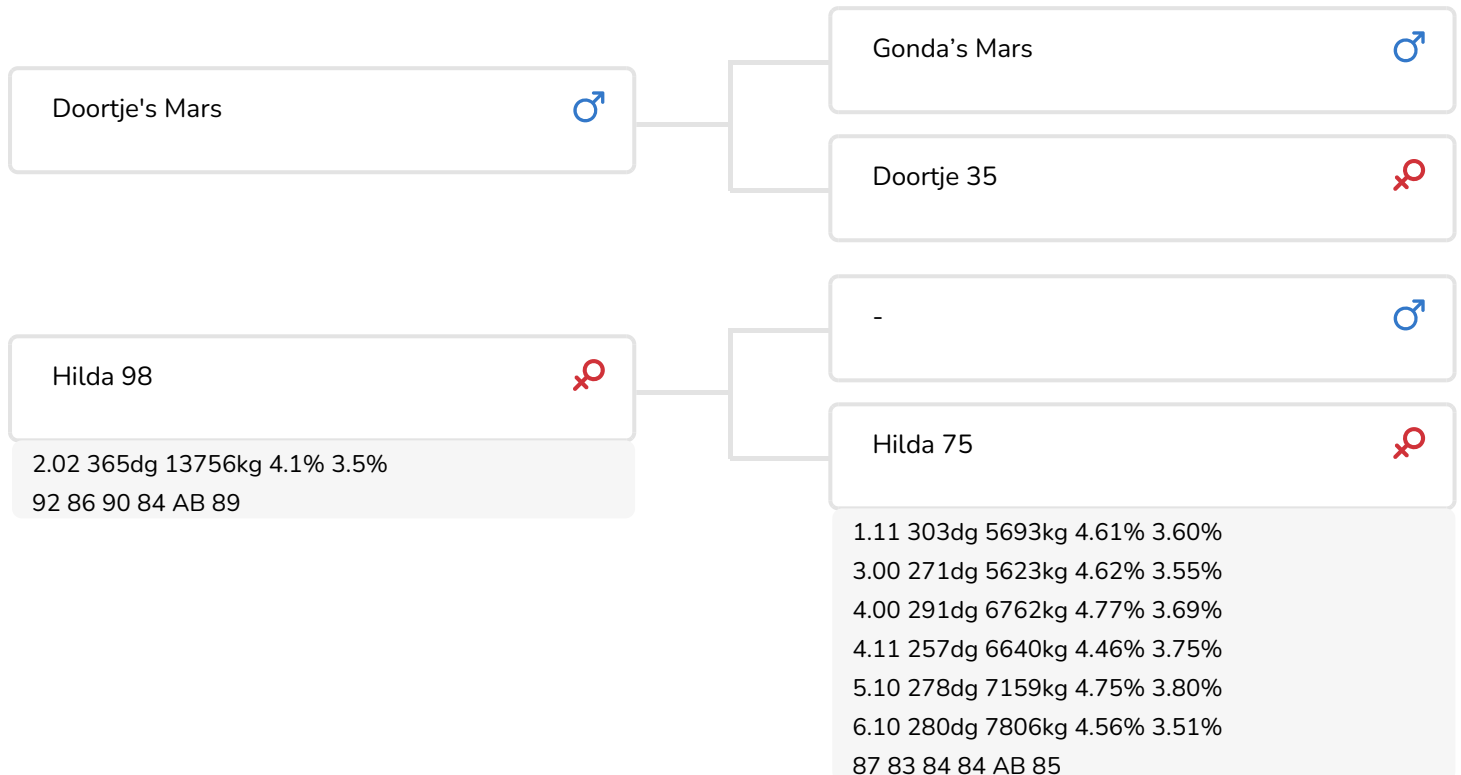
Doortje's Mars ♂

Gonda’s Mars ♂

Doortje 35 ♀

Hilda 98 ♀

2.02 365dg 13756kg 4.1% 3.5%
92 86 90 84 AB 89

- ♂

Hilda 75 ♀

1.11 303dg 5693kg 4.61% 3.60%
3.00 271dg 5623kg 4.62% 3.55%
4.00 291dg 6762kg 4.77% 3.69%
4.11 257dg 6640kg 4.46% 3.75%
5.10 278dg 7159kg 4.75% 3.80%
6.10 280dg 7806kg 4.56% 3.51%
87 83 84 84 AB 85